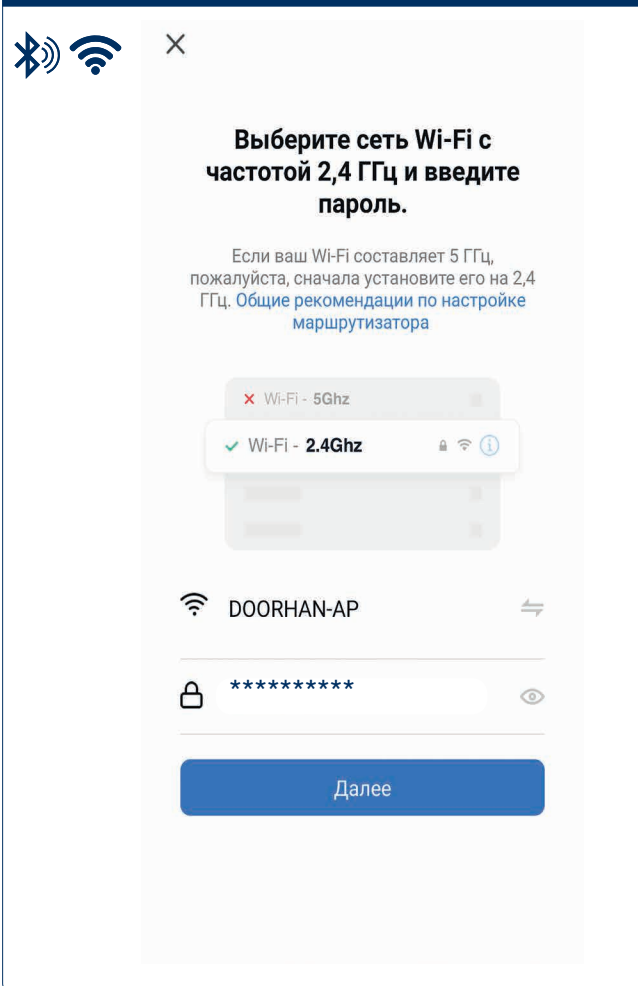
×

Выберите сеть Wi-Fi с частотой 2,4 ГГц и введите пароль.

Если ваш Wi-Fi составляет 5 ГГц, пожалуйста, сначала установите его на 2,4 ГГц. Общие рекомендации по настройке маршрутизатора

× Wi-Fi - 5Ghz

✓ Wi-Fi - 2.4Ghz

DOORHAN-AP

**********

Далее